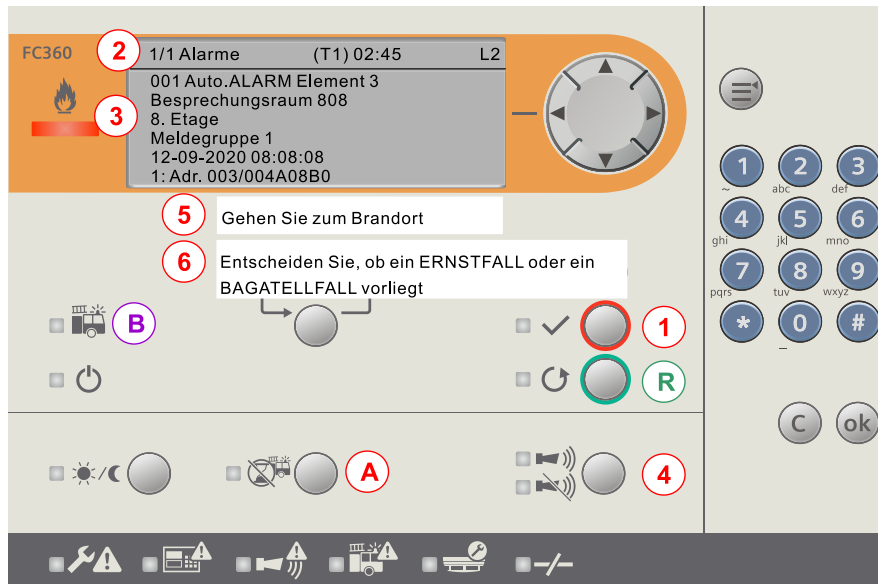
FC360

2

1/1 Alarme (T1) 02:45 L2

3

001 Auto.ALARM Element 3
Besprechungsraum 808
8. Etage
Meldegruppe 1
12-09-2020 08:08:08
1: Adr. 003/004A08B0

5 Gehen Sie zum Brandort

6 Entscheiden Sie, ob ein ERNSTFALL oder ein BAGATELLFALL vorliegt

B

1

R

A

4

1
~
2
abc
3
def
4
ghi
5
jkl
6
mno
7
pqrs
8
tuv
9
wxyz
*
0
#

C
ok